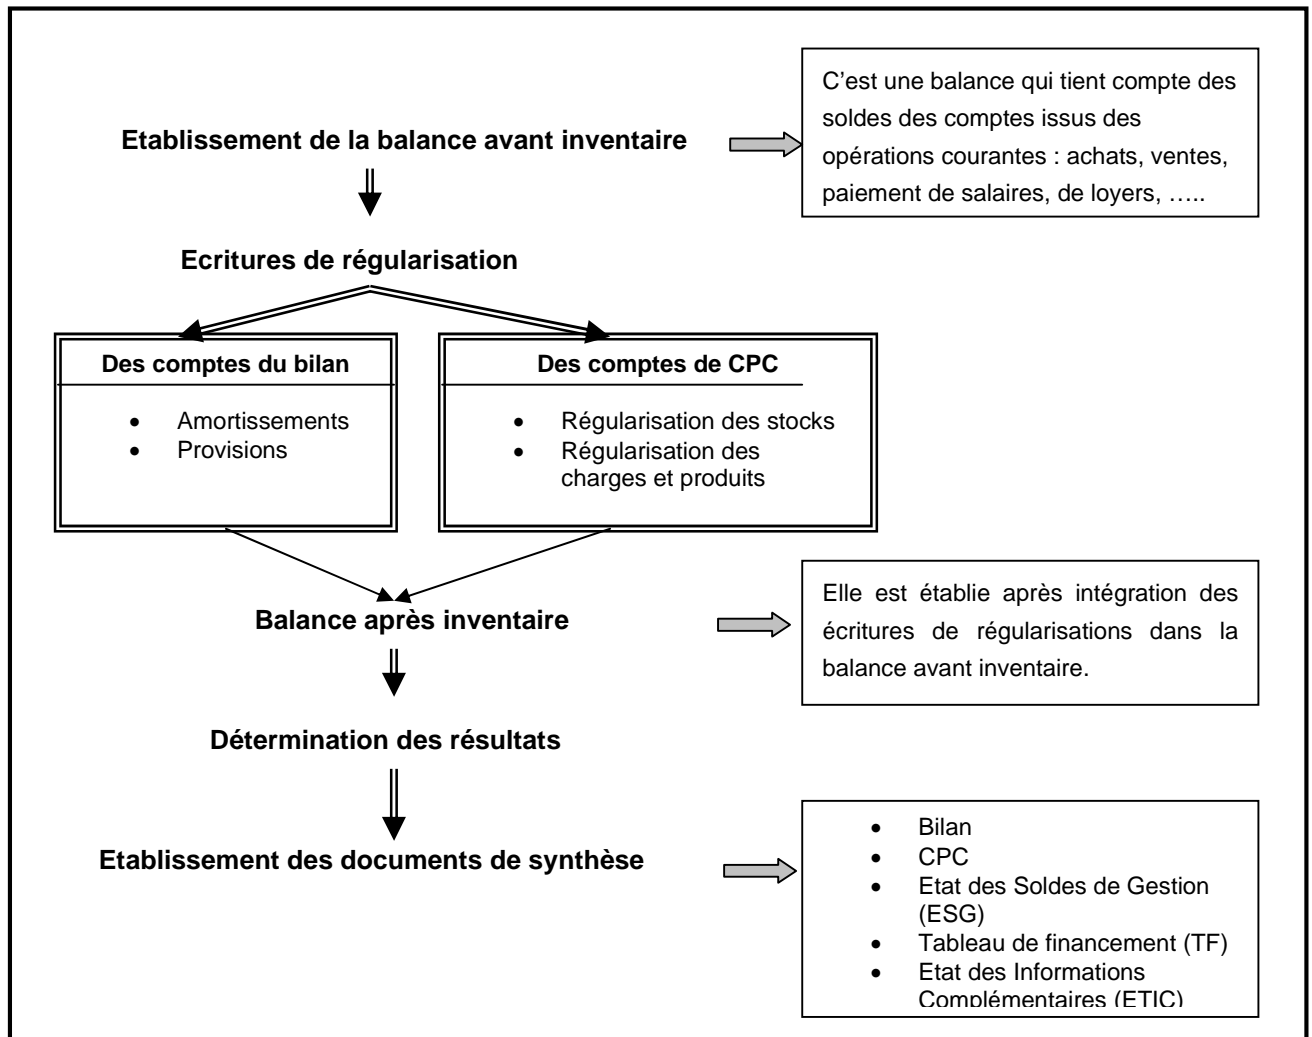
Etablissement de la balance avant inventaire

C'est une balance qui tient compte des soldes des comptes issus des opérations courantes : achats, ventes, paiement de salaires, de loyers, …..

Ecritures de régularisation

Des comptes du bilan

- Amortissements
- Provisions

Des comptes de CPC

- Régularisation des stocks
- Régularisation des charges et produits

Balance après inventaire

Elle est établie après intégration des écritures de régularisations dans la balance avant inventaire.

Détermination des résultats

Etablissement des documents de synthèse

- Bilan
- CPC
- Etat des Soldes de Gestion (ESG)
- Tableau de financement (TF)
- Etat des Informations Complémentaires (ETIC)